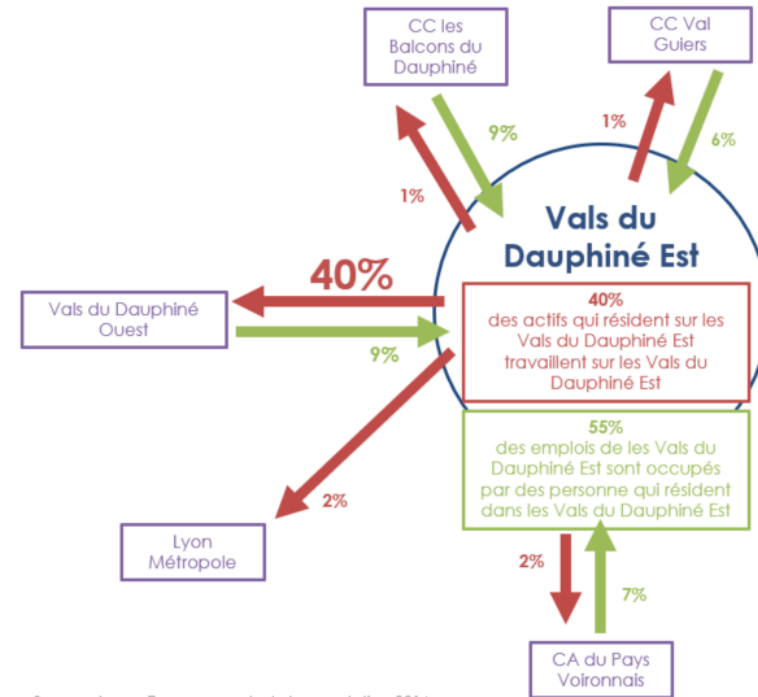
CC les Balcons du Dauphiné

CC Val Guiers

9%

1%

1%

6%

Vals du Dauphiné Est

40%

Vals du Dauphiné Ouest

9%

40%
des actifs qui résident sur les Vals du Dauphiné Est travaillent sur les Vals du Dauphiné Est

55%
des emplois de les Vals du Dauphiné Est sont occupés par des personne qui résident dans les Vals du Dauphiné Est

2%

Lyon Métropole

2%

7%

CA du Pays Voironnais

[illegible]